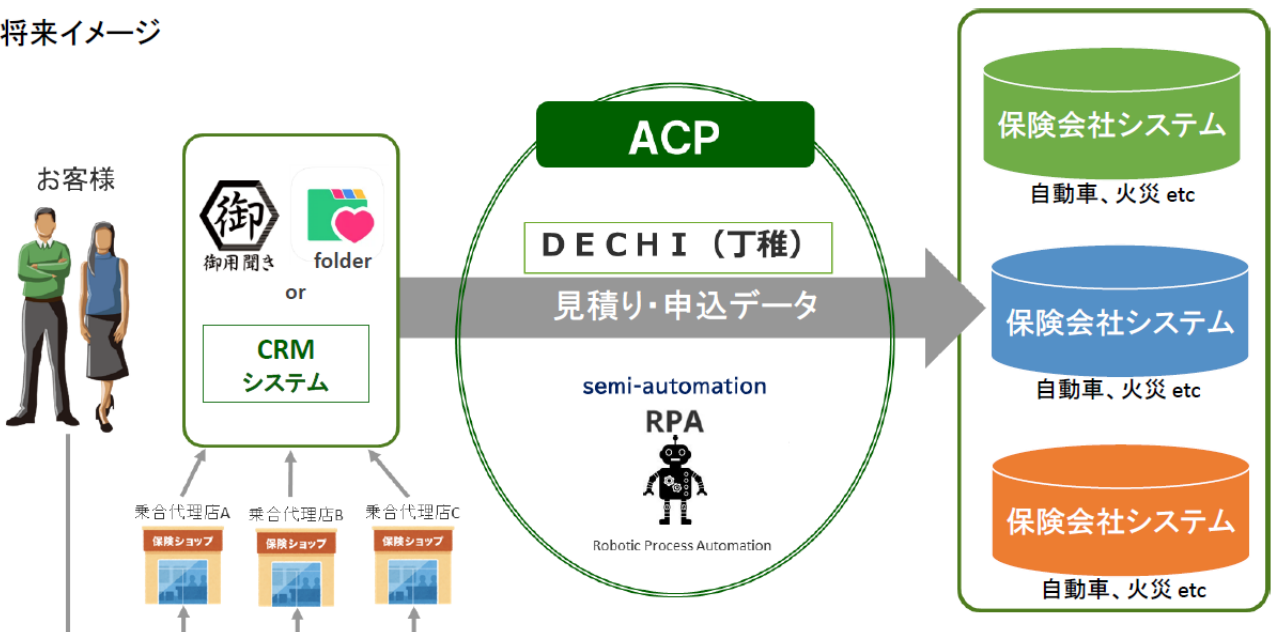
将来イメージ

お客様

御
御用聞き
folder
or
CRM
システム

乗合代理店A
保険ショップ
乗合代理店B
保険ショップ
乗合代理店C
保険ショップ

ACP
DECHI（丁稚）
見積り･申込データ
semi-automation
RPA
Robotic Process Automation

保険会社システム
自動車、火災 etc
保険会社システム
自動車、火災 etc
保険会社システム
自動車、火災 etc